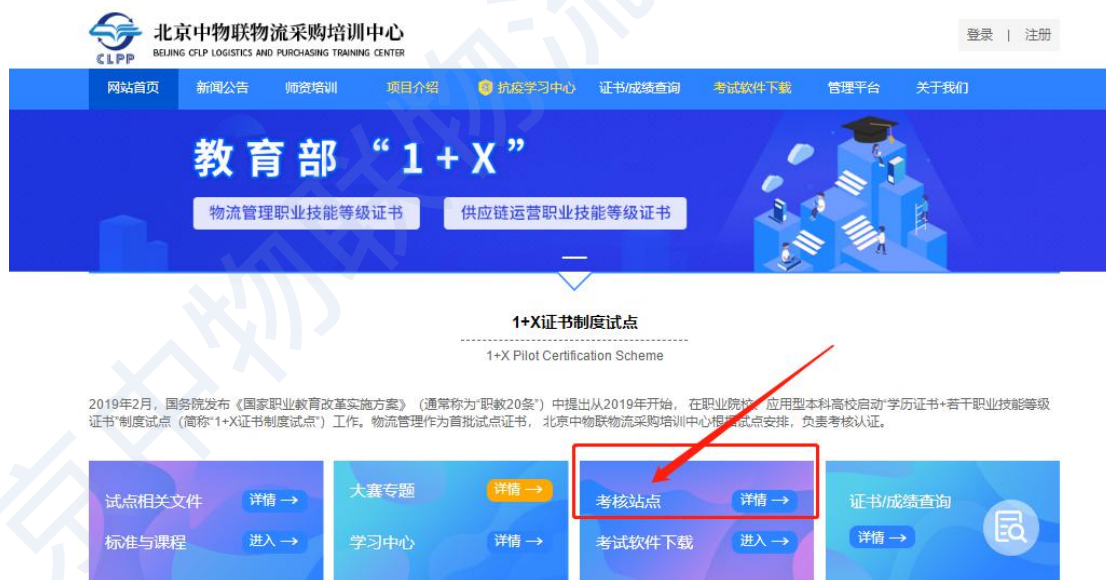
CLPP 北京中物联物流采购培训中心
BEIJING CFLP LOGISTICS AND PURCHASING TRAINING CENTER

登录 | 注册

网站首页 新闻公告 师资培训 项目介绍 抗疫学习中心 证书/成绩查询 考试软件下载 管理平台 关于我们

教育部“1+X”
物流管理职业技能等级证书
供应链运营职业技能等级证书

1+X证书制度试点
1+X Pilot Certification Scheme

2019年2月，国务院发布《国家职业教育改革实施方案》（通常称为“职教20条”）中提出从2019年开始，在职业院校、应用型本科高校启动“学历证书+若干职业技能等级证书”制度试点（简称“1+X证书制度试点”）工作。物流管理作为首批试点证书，北京中物联物流采购培训中心根据试点安排，负责考核认证。

试点相关文件 详情 →
标准与课程 进入 →
大赛专题 详情 →
学习中心 详情 →
考核站点 详情 →
考试软件下载 进入 →
证书/成绩查询
详情 →